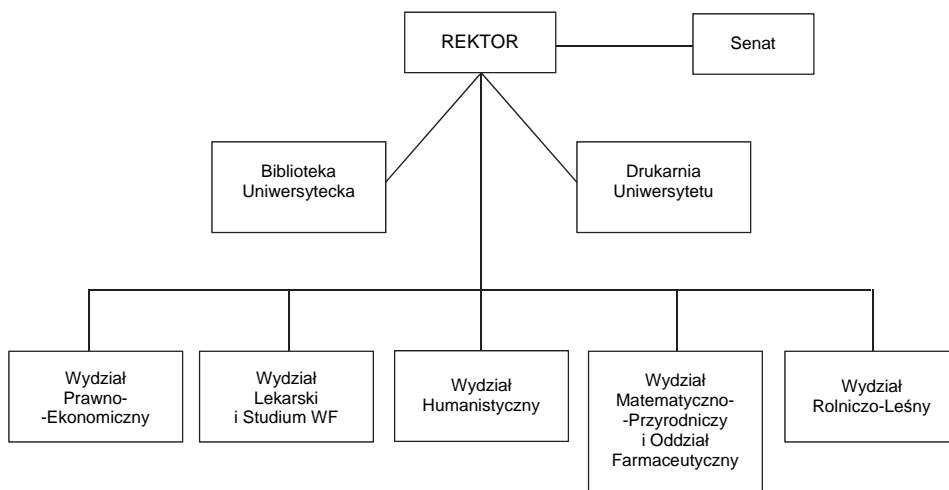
REKTOR

Senat

Biblioteka Uniwersytecka

Drukarnia Uniwersytetu

Wydział Prawno-Ekonomiczny

Wydział Lekarski i Studium WF

Wydział Humanistyczny

Wydział Matematyczno-Przyrodniczy i Oddział Farmaceutyczny

Wydział Rolniczo-Leśny